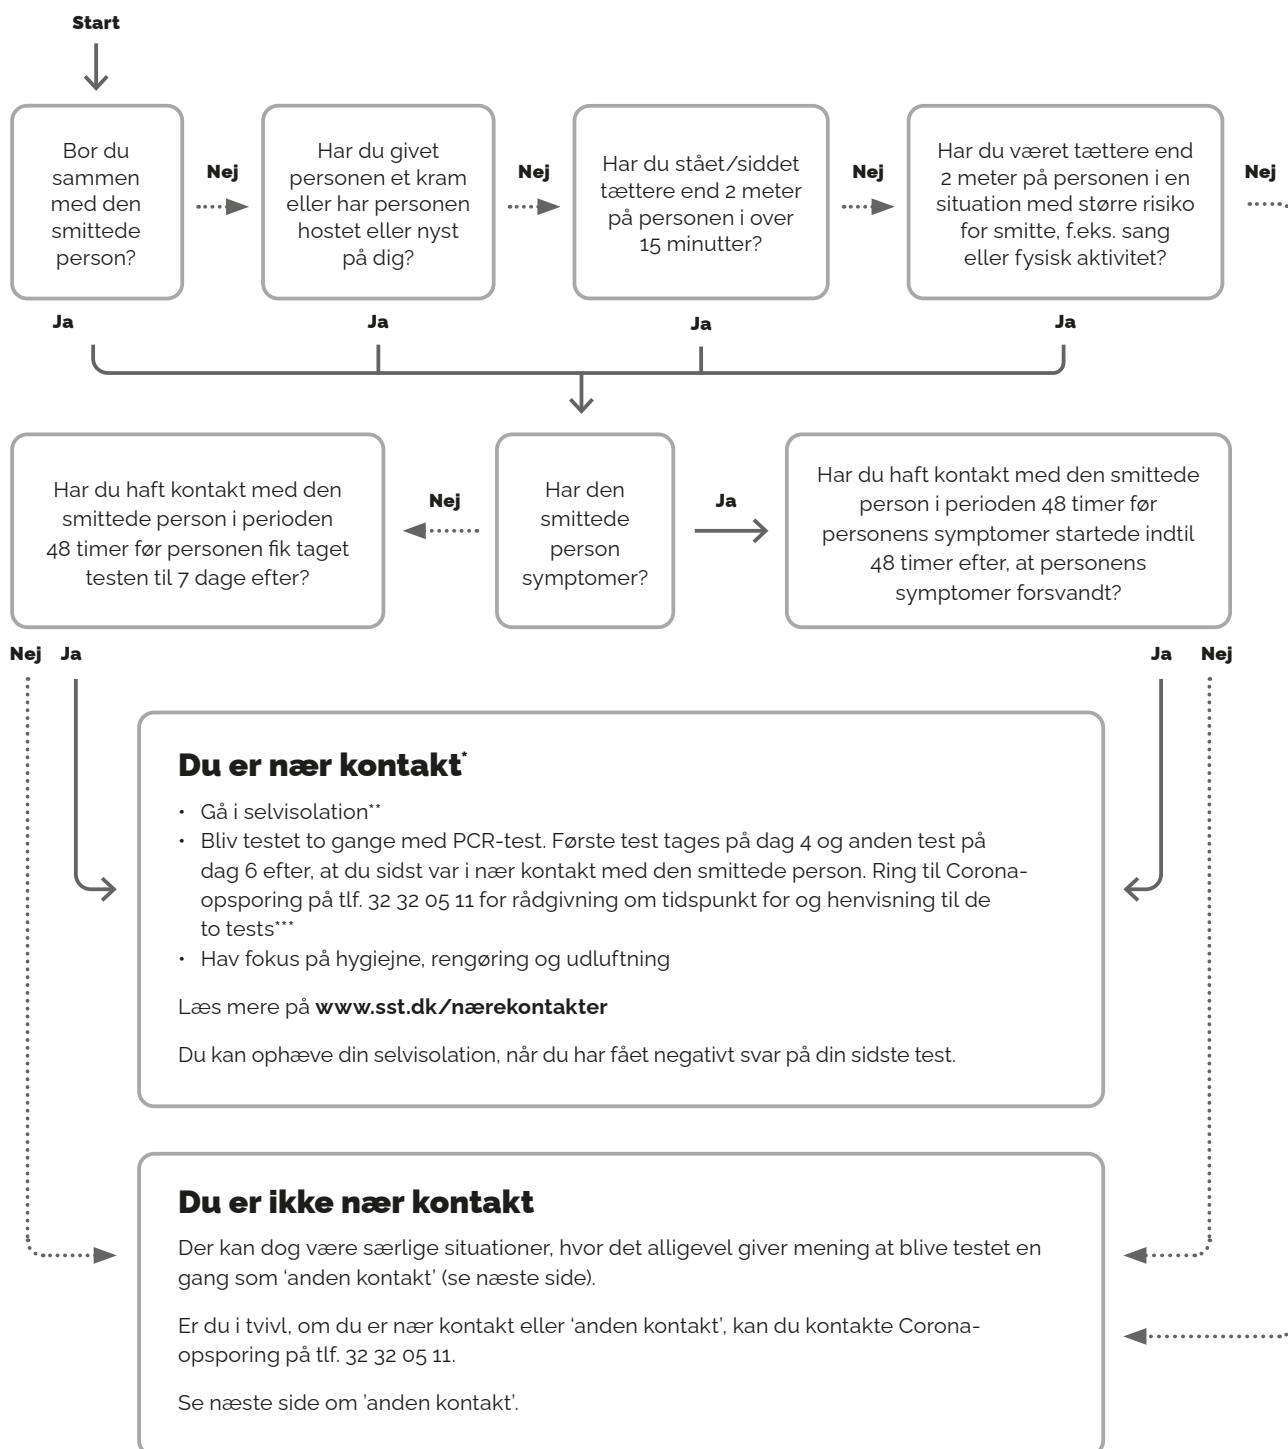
Start

Bor du sammen med den smittede person?

Nej

Har du givet personen et kram eller har personen hostet eller nyst på dig?

Nej

Har du stået/siddet tættere end 2 meter på personen i over 15 minutter?

Nej

Har du været tættere end 2 meter på personen i en situation med større risiko for smitte, f.eks. sang eller fysisk aktivitet?

Nej

Ja

Ja

Ja

Ja

Har du haft kontakt med den smittede person i perioden 48 timer før personen fik taget testen til 7 dage efter?

Nej

Har den smittede person symptomer?

Ja

Har du haft kontakt med den smittede person i perioden 48 timer før personens symptomer startede indtil 48 timer efter, at personens symptomer forsvandt?

Nej Ja

Ja Nej

Du er nær kontakt*

• Gå i selvisolation**
• Bliv testet to gange med PCR-test. Første test tages på dag 4 og anden test på dag 6 efter, at du sidst var i nær kontakt med den smittede person. Ring til Corona-opsporing på tlf. 32 32 05 11 for rådgivning om tidspunkt for og henvisning til de to tests***
• Hav fokus på hygiejne, rengøring og udluftning

Læs mere på **www.sst.dk/nærekontakter**

Du kan ophæve din selvisolation, når du har fået negativt svar på din sidste test.

Du er ikke nær kontakt

Der kan dog være særlige situationer, hvor det alligevel giver mening at blive testet en gang som 'anden kontakt' (se næste side).

Er du i tvivl, om du er nær kontakt eller 'anden kontakt', kan du kontakte Corona-opsporing på tlf. 32 32 05 11.

Se næste side om 'anden kontakt'.